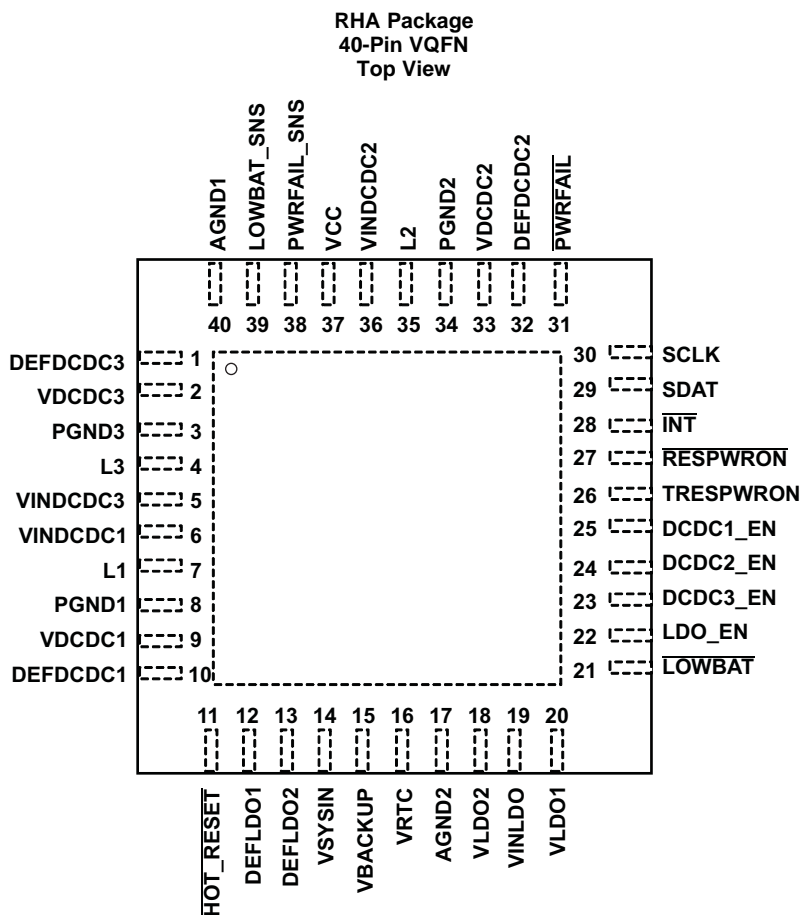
RHA Package
40-Pin VQFN
Top View

AGND1
LOWBAT_SNS
PWRFAIL_SNS
VCC
VINDCDC2
L2
PGND2
VDCDC2
DEFDCDC2
$\overline{\text{PWRFAIL}}$

40 39 38 37 36 35 34 33 32 31

DEFDCDC3 1
VDCDC3 2
PGND3 3
L3 4
VINDCDC3 5
VINDCDC1 6
L1 7
PGND1 8
VDCDC1 9
DEFDCDC1 10

30 SCLK
29 SDAT
28 $\overline{\text{INT}}$
27 $\overline{\text{RESPWRON}}$
26 TRESPWRON
25 DCDC1_EN
24 DCDC2_EN
23 DCDC3_EN
22 LDO_EN
21 $\overline{\text{LOWBAT}}$

11 12 13 14 15 16 17 18 19 20

$\overline{\text{HOT\_RESET}}$
DEFLDO1
DEFLDO2
VSYSIN
VBACKUP
VRTC
AGND2
VLDO2
VINLDO
VLDO1